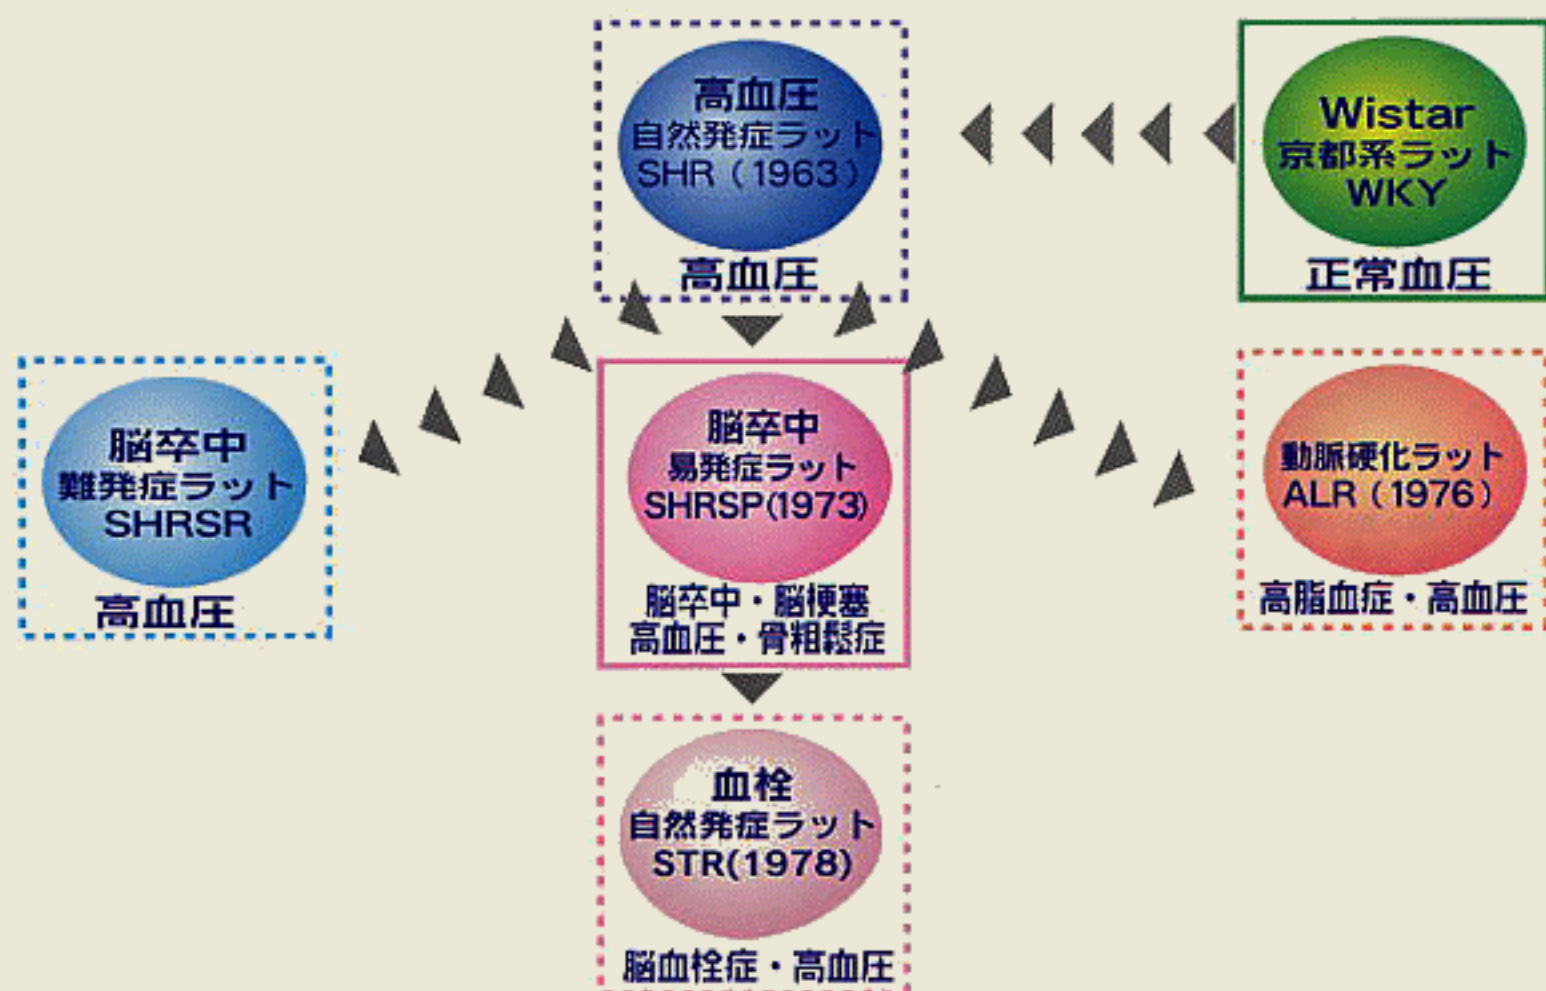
高血圧
自然発症ラット
SHR（1963）
高血圧

Wistar
京都系ラット
WKY
正常血圧

脳卒中
難発症ラット
SHRSR
高血圧

脳卒中
易発症ラット
SHRSP(1973)
脳卒中・脳梗塞
高血圧・骨粗鬆症

動脈硬化ラット
ALR（1976）
高脂血症・高血圧

血栓
自然発症ラット
STR(1978)
脳血栓症・高血圧